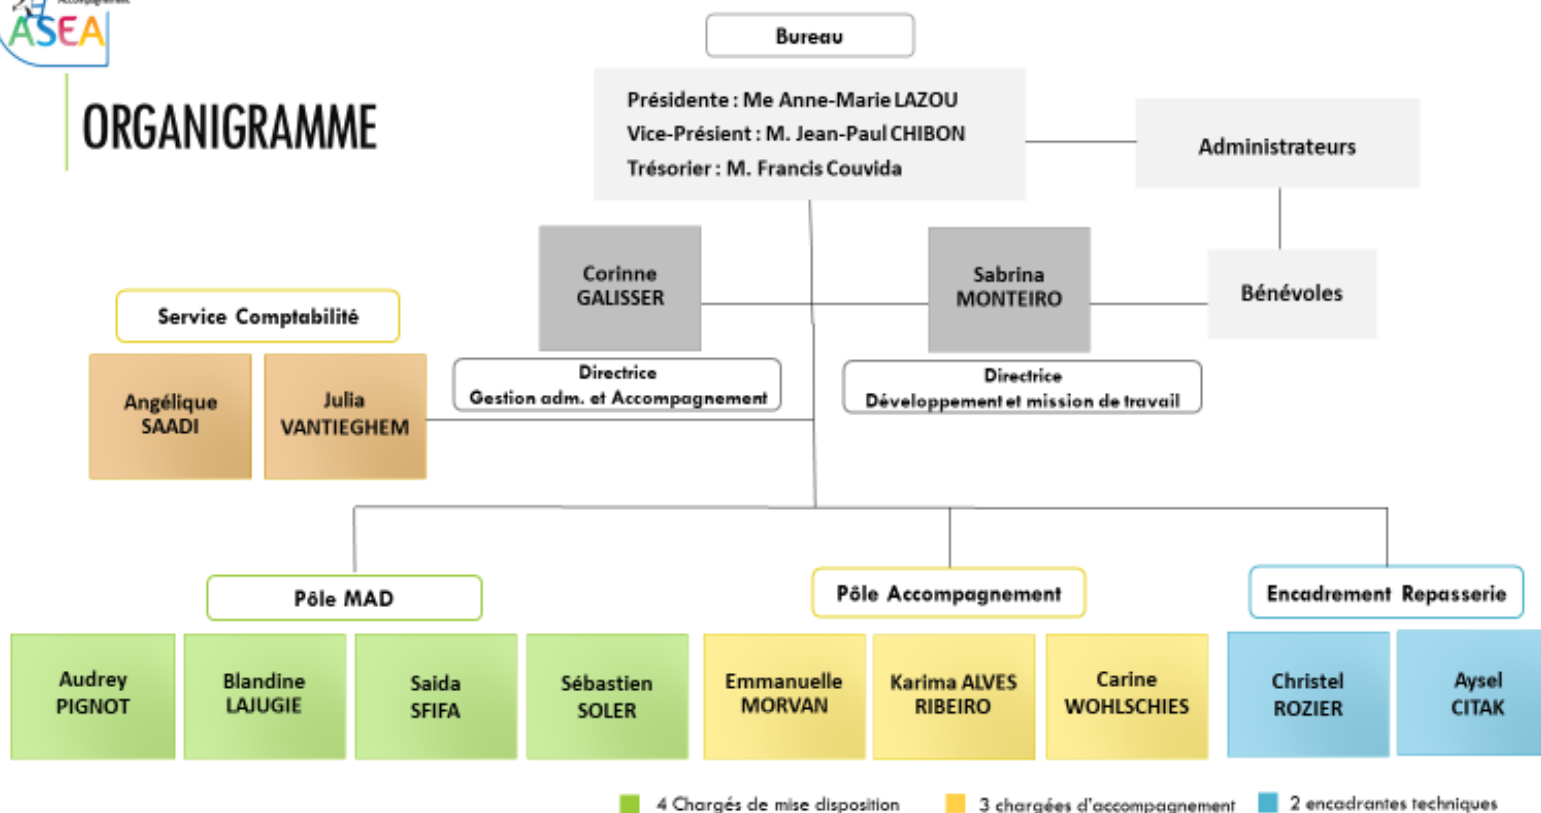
ASEA

ORGANIGRAMME

Bureau

Présidente : Me Anne-Marie LAZOU
Vice-Présient : M. Jean-Paul CHIBON
Trésorier : M. Francis Couvida

Administrateurs

Corinne GALISSER

Sabrina MONTEIRO

Bénévoles

Service Comptabilité

Angélique SAADI

Julia VANTIEGHEM

Directrice
Gestion adm. et Accompagnement

Directrice
Développement et mission de travail

Pôle MAD

Pôle Accompagnement

Encadrement Repasserie

Audrey PIGNOT

Blandine LAJUGIE

Saida SFIFA

Sébastien SOLER

Emmanuelle MORVAN

Karima ALVES RIBEIRO

Carine WOHLSCHIES

Christel ROZIER

Aysel CITAK

4 Chargés de mise disposition

3 chargées d'accompagnement

2 encadrantes techniques